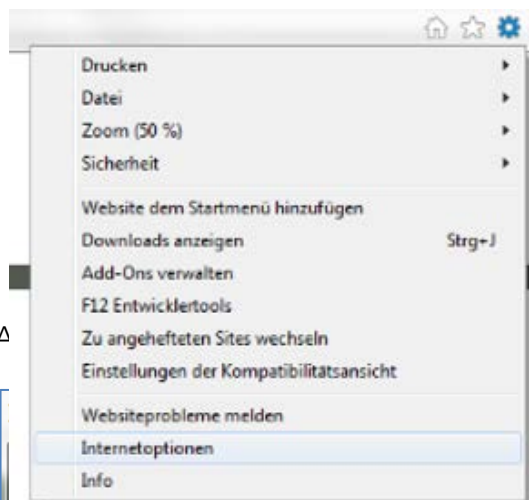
Drucken
Datei
Zoom (50 %)
Sicherheit

Website dem Startmenü hinzufügen
Downloads anzeigen Strg+J
Add-Ons verwalten
F12 Entwicklertools
Zu angehefteten Sites wechseln
Einstellungen der Kompatibilitätsansicht

Websiteprobleme melden
Internetoptionen
Info